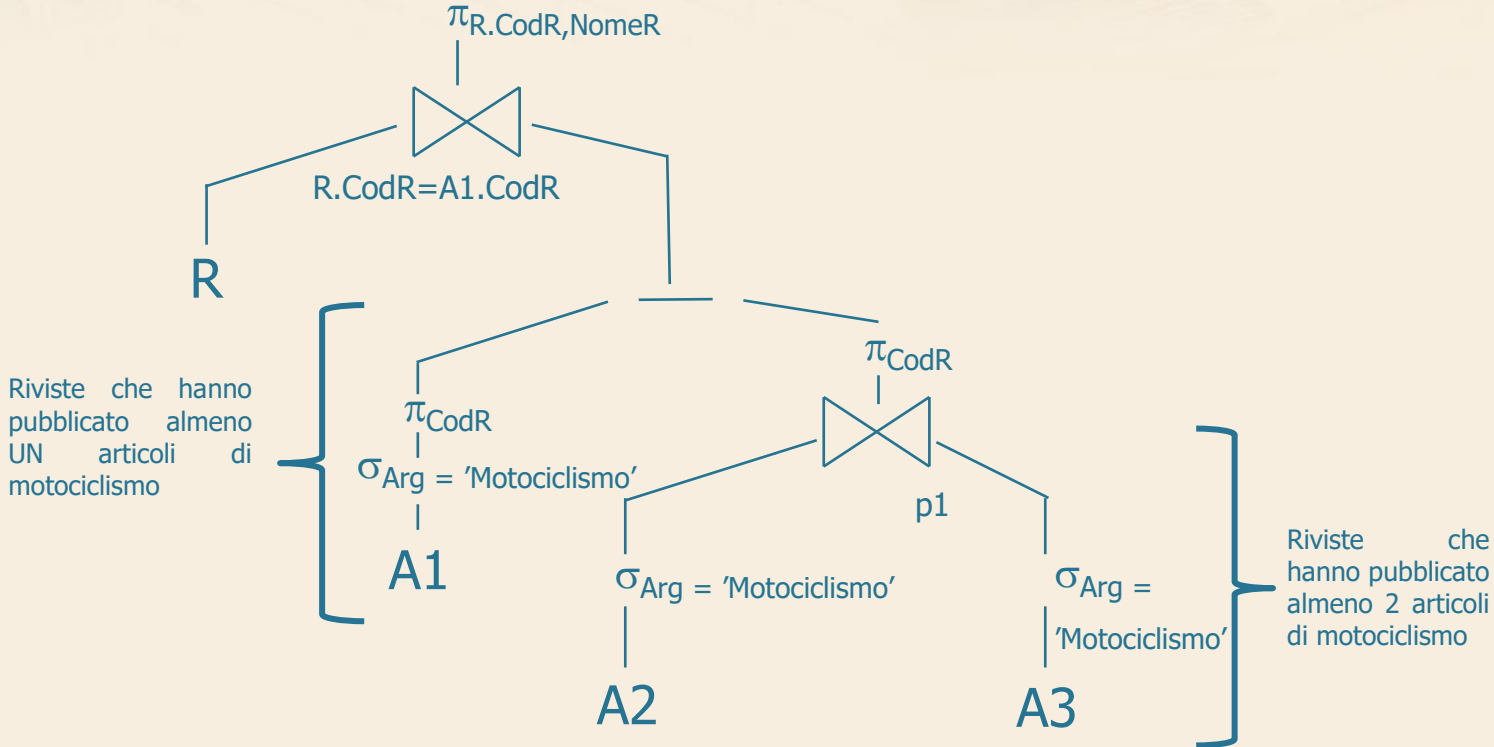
$\pi_{R.CodR,NomeR}$

R.CodR=A1.CodR

R

Riviste che hanno pubblicato almeno UN articoli di motociclismo

$\pi_{CodR}$

$\sigma_{Arg}$ = 'Motociclismo'

A1

$\pi_{CodR}$

p1

$\sigma_{Arg}$ = 'Motociclismo'

A2

$\sigma_{Arg}$ = 'Motociclismo'

A3

Riviste che hanno pubblicato almeno 2 articoli di motociclismo